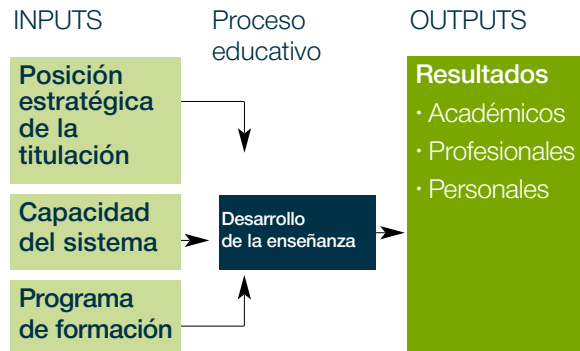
INPUTS

Proceso educativo

OUTPUTS

Posición estratégica de la titulación

Capacidad del sistema

Programa de formación

Desarrollo de la enseñanza

Resultados

· Académicos

· Profesionales

· Personales